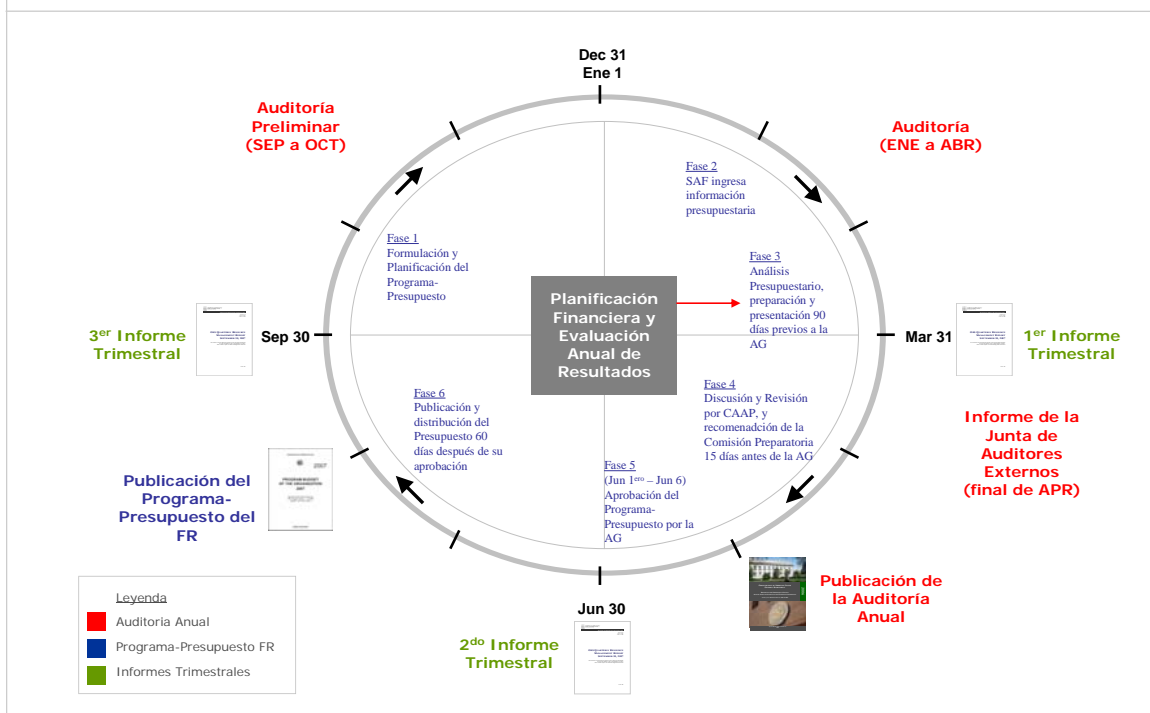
Dec 31
Ene 1

Auditoría Preliminar (SEP a OCT)

Auditoría (ENE a ABR)

Fase 2
SAF ingresa información presupuestaria

Fase 1
Formulación y Planificación del Programa-Presupuesto

Fase 3
Análisis Presupuestario, preparación y presentación 90 días previos a la AG

Planificación Financiera y Evaluación Anual de Resultados

3$^{er}$ Informe Trimestral

Sep 30

Mar 31

1$^{er}$ Informe Trimestral

Fase 4
Discusión y Revisión por CAAP, y recomenadción de la Comisión Preparatoria 15 días antes de la AG

Fase 6
Publicación y distribución del Presupuesto 60 días después de su aprobación

Informe de la Junta de Auditores Externos (final de APR)

Fase 5
(Jun 1$^{ero}$ – Jun 6)
Aprobación del Programa-Presupuesto por la AG

Publicación del Programa-Presupuesto del FR

PROGRAM-BUDGET OF THE ORGANIZATION 2007

Publicación de la Auditoría Anual

Jun 30

Leyenda
Auditoria Anual
Programa-Presupuesto FR
Informes Trimestrales

2$^{do}$ Informe Trimestral